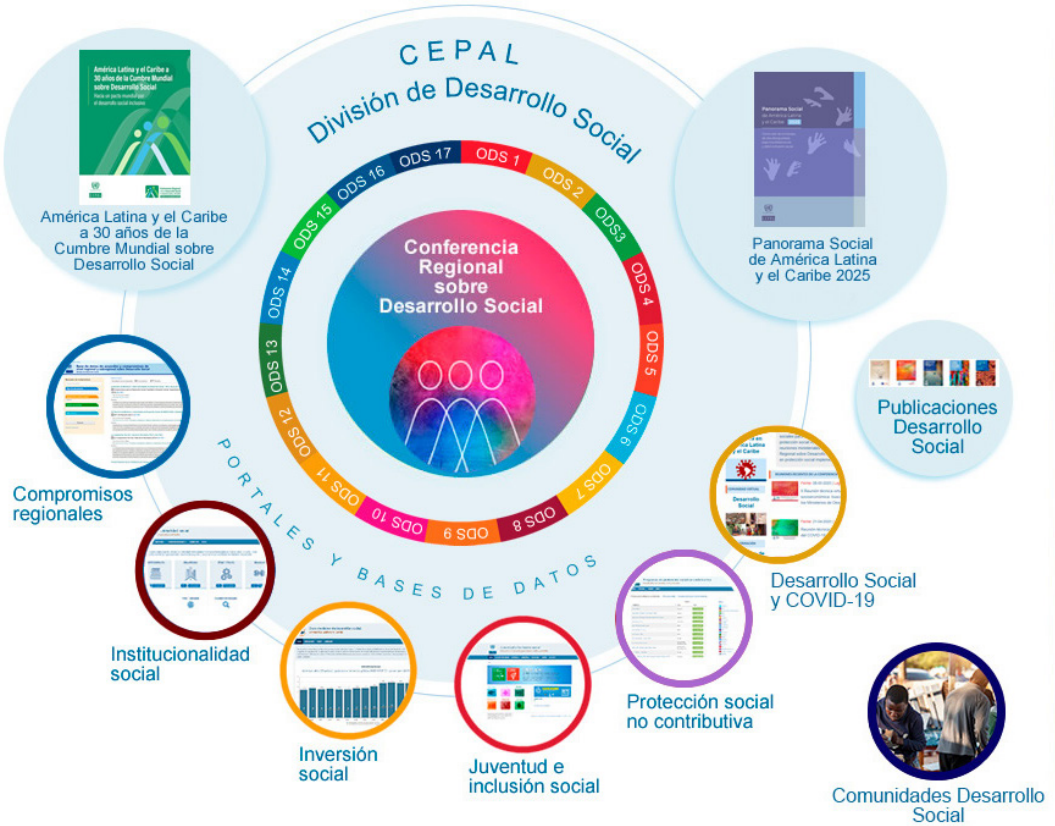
CEPAL

División de Desarrollo Social

América Latina y el Caribe a 30 años de la Cumbre Mundial sobre Desarrollo Social

Hacia un pacto mundial por el desarrollo social inclusivo

América Latina y el Caribe a 30 años de la Cumbre Mundial sobre Desarrollo Social

Panorama Social de América Latina y el Caribe

Panorama Social de América Latina y el Caribe 2025

ODS 17 ODS 1 ODS 2 ODS3 ODS 4 ODS 5 ODS 6 ODS 7 ODS 8 ODS 9 ODS 10 ODS 11 ODS 12 ODS 13 ODS 14 ODS 15 ODS 16

Conferencia Regional sobre Desarrollo Social

PORTALES Y BASES DE DATOS

Publicaciones Desarrollo Social

Compromisos regionales

Desarrollo Social

Desarrollo Social y COVID-19

Institucionalidad social

Protección social no contributiva

Inversión social

Juventud e inclusión social

Comunidades Desarrollo Social